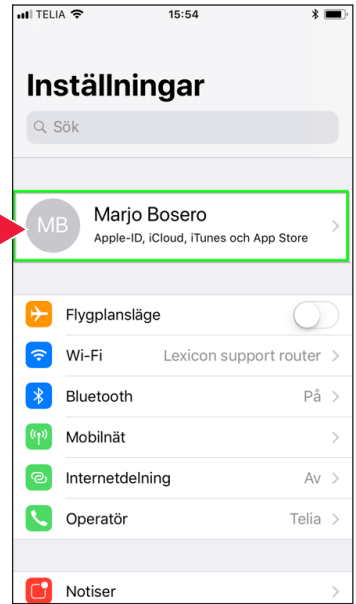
TELIA 15:54

Inställningar

Sök

MB Marjo Bosero
Apple-ID, iCloud, iTunes och App Store

Flygplansläge

Wi-Fi Lexicon support router

Bluetooth På

Mobilnät

Internetdelning Av

Operatör Telia

Notiser